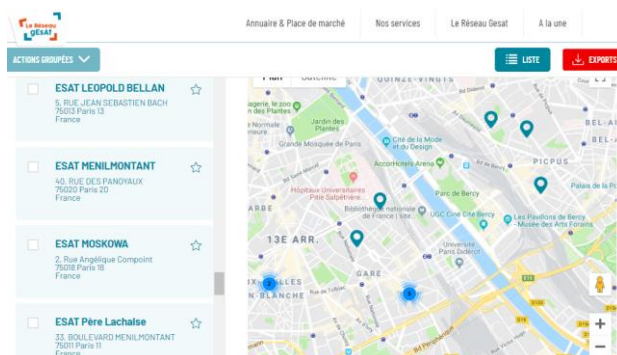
Le Réseau GESAT

Annuaire & Place de marché
Nos services
Le Réseau Gesat
A la une

ACTIONS GROUPÉES

LISTE
EXPORTS

ESAT LEOPOLD BELLAN
5, RUE JEAN SEBASTIEN BACH
75013 Paris 13
France

ESAT MENILMONTANT
40, RUE DES PANOYAUX
75020 Paris 20
France

ESAT MOSKOWA
2, Rue Angélique Compoint
75018 Paris 18
France

ESAT Père Lachaise
33, BOULEVARD MENILMONTANT
75011 Paris 11
France

Plan
Satellite
QUINZE-VINGTS
agerie, le zoo du Jardin des Plantes
Jardin des Plantes
Normale
Grande Mosquée de Paris
Cité de la Mode et du Design
AccorHotels Arena
PICPUS
BEL-A
Palais de la Pe
Hôpital Universitaire Pitié Salpêtrière
Parc de Bercy
Bibliothèque nationale de France | site...
UGC Ciné Cité Bercy
Les Pavillons de Bercy - Musée des Arts Forains
13E ARR.
Université Paris Diderot
GARE
BLANCHE
2
4